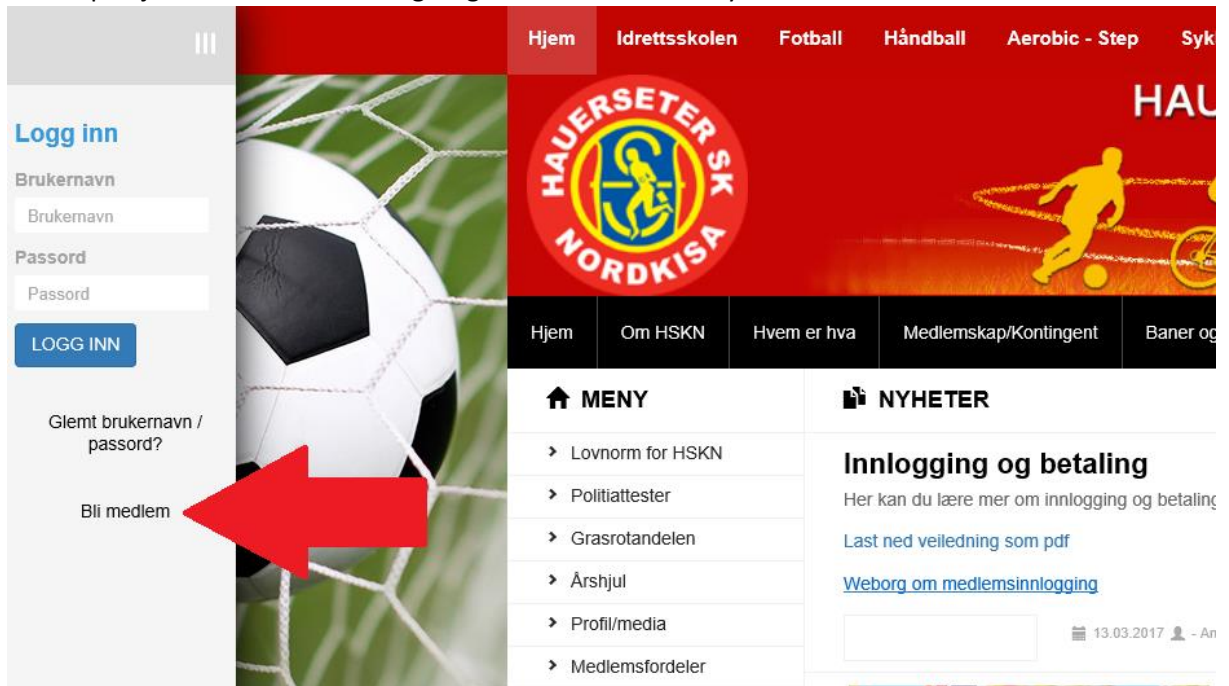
Hjem Idrettsskolen Fotball Håndball Aerobic - Step Syk

HAU

HAUERSETER SK NORDKISA

Logg inn

Brukernavn

Brukernavn

Passord

Passord

LOGG INN

Glemt brukernavn / passord?

Bli medlem

Hjem Om HSKN Hvem er hva Medlemskap/Kontingent Baner og

MENY

Lovnorm for HSKN

Politiattester

Grasrotandelen

Årshjul

Profil/media

Medlemsfordeler

NYHETER

Innlogging og betaling

Her kan du lære mer om innlogging og betaling

Last ned veiledning som pdf

Weborg om medlemsinnlogging

13.03.2017 - An